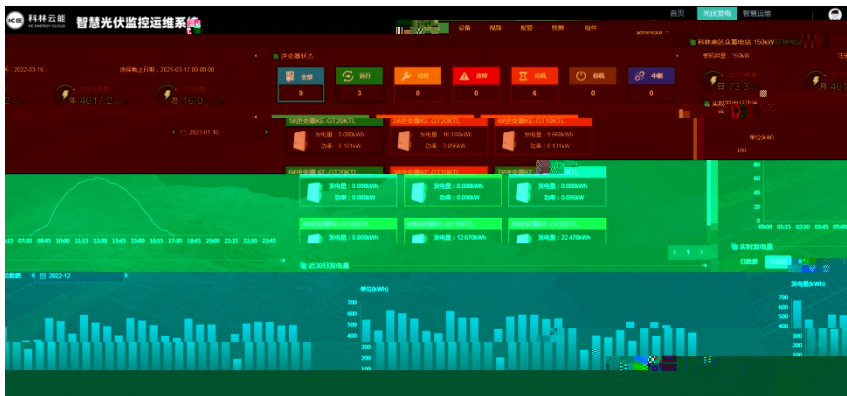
科林云能
KE ENERGY CLOUD
智慧光伏监控运维系统

首页 光伏发电 智能运维

设备 报警 预警 组件

admin

逆变器状态

全部 9
运行 3
检修 0
故障 0
待机 6
锁机 0
中断 0

2022-03-16
并网上日期：2025-03-17 00:00:00

年 461.72 kWh

16.0

2023-01-30

1#逆变器KE-GT20KTL
发电量：0.000kWh
功率：0.101kW

2#逆变器KE-GT20KTL
发电量：16.160kWh
功率：0.856kW

4#逆变器KE-GT10KTL
发电量：9.660kWh
功率：0.111kW

6#逆变器KE-GT20KTL

发电量：0.000kWh
功率：0.000kW

发电量：0.000kWh
功率：0.000kW

发电量：0.000kWh
功率：0.095kW

发电量：0.000kWh

发电量：12.670kWh

发电量：22.470kWh

科林南区设置电站 150kW

装机容量：150kW

73.3

月 461

单位(kW)

100

< 1 >

实时发电量

日数据

近30日发电量

2022-12

单位(kWh)

发电量(kWh)

700
600
500
400
300
200
100

07:00 08:45 10:00 11:15 13:30 13:45 15:00 16:15 17:00 18:45 20:00 21:15 22:00 23:45

00:00 01:15 02:30 03:45 05:00